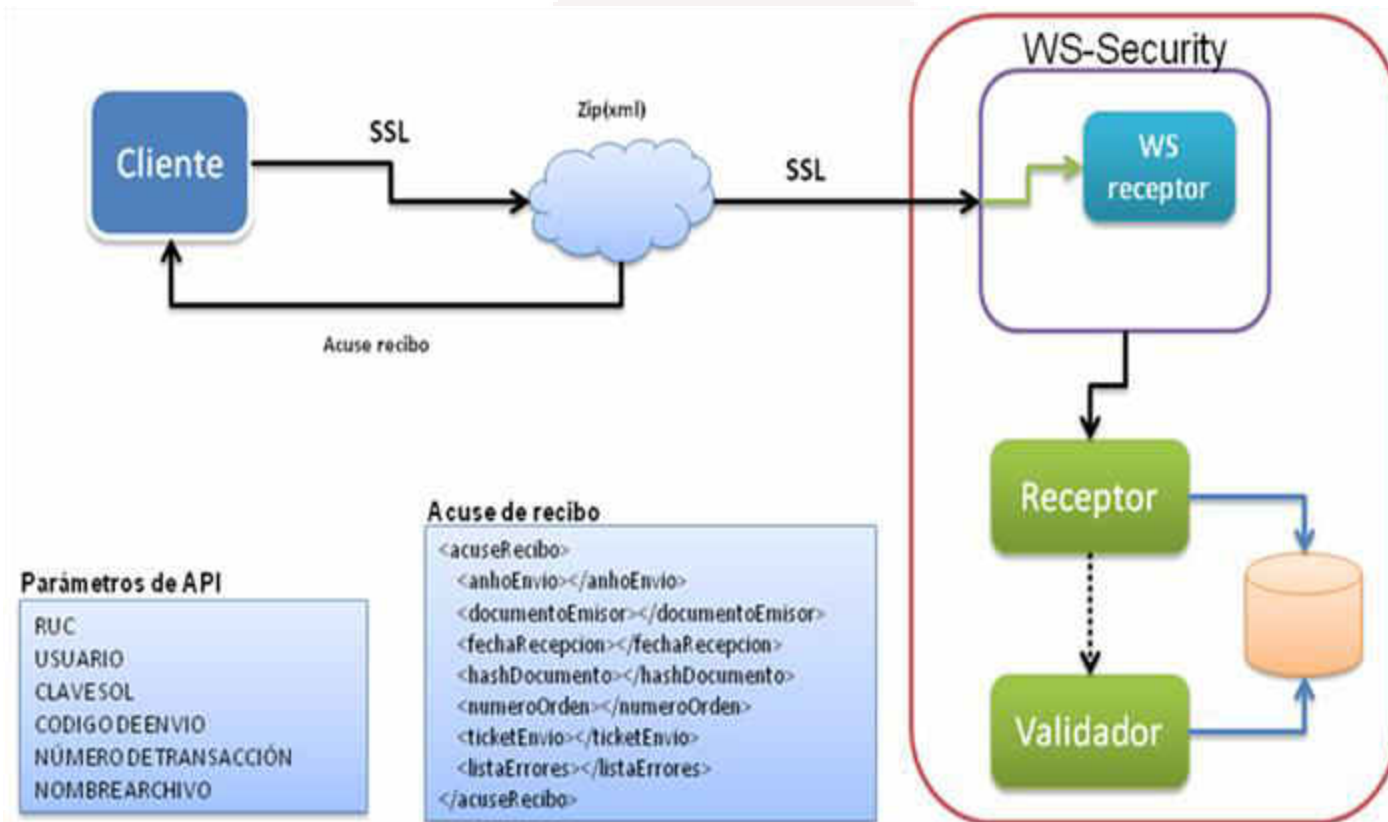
WS-Security

Cliente

SSL

Zip(xml)

SSL

WS receptor

Acuse recibo

Receptor

Validador

Acuse de recibo

<acuseRecibo>
<anhoEnvio></anhoEnvio>
<documentoEmisor></documentoEmisor>
<fechaRecepcion></fechaRecepcion>
<hashDocumento></hashDocumento>
<numeroOrden></numeroOrden>
<ticketEnvio></ticketEnvio>
<listaErrores></listaErrores>
</acuseRecibo>

Parámetros de API

RUC
USUARIO
CLAVESOL
CODIGODEENVIO
NÚMERODETRANSACCIÓN
NOMBREARCHIVO